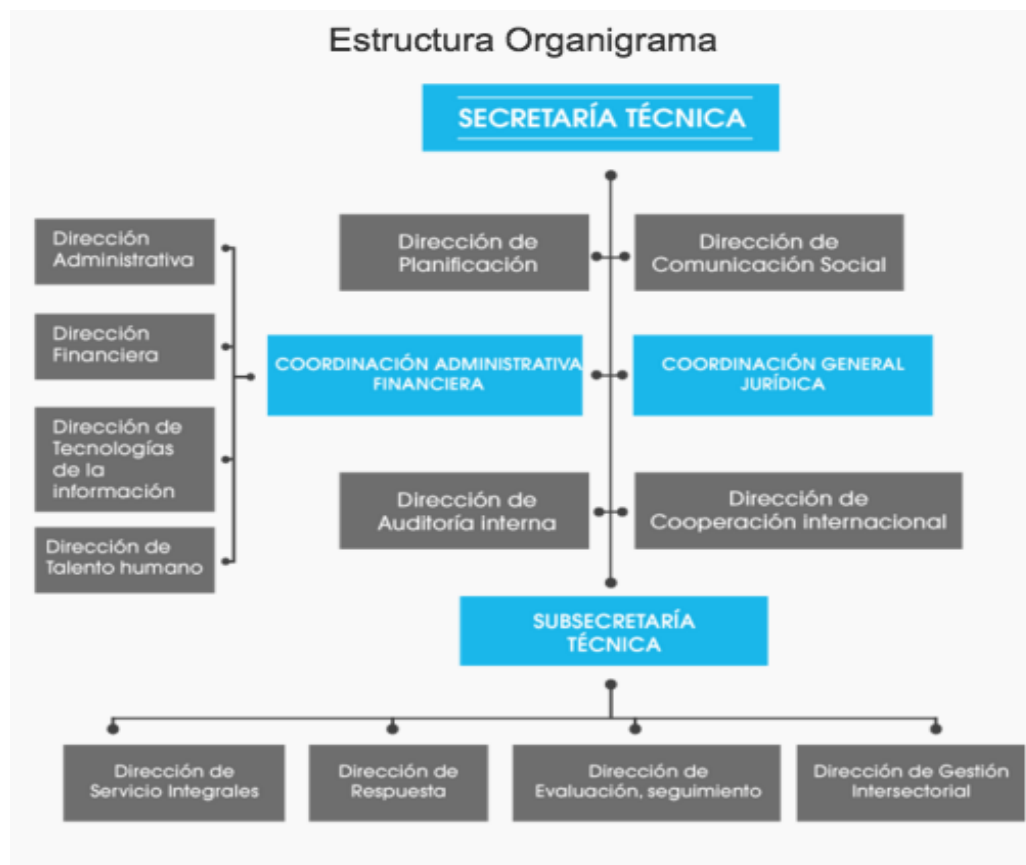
Estructura Organigrama

SECRETARÍA TÉCNICA

Dirección Administrativa

Dirección Financiera

Dirección de Tecnologías de la información

Dirección de Talento humano

Dirección de Planificación

Dirección de Comunicación Social

COORDINACIÓN ADMINISTRATIVA FINANCIERA

COORDINACIÓN GENERAL JURÍDICA

Dirección de Auditoría interna

Dirección de Cooperación internacional

SUBSECRETARÍA TÉCNICA

Dirección de Servicio Integrales

Dirección de Respuesta

Dirección de Evaluación, seguimiento

Dirección de Gestión Intersectorial